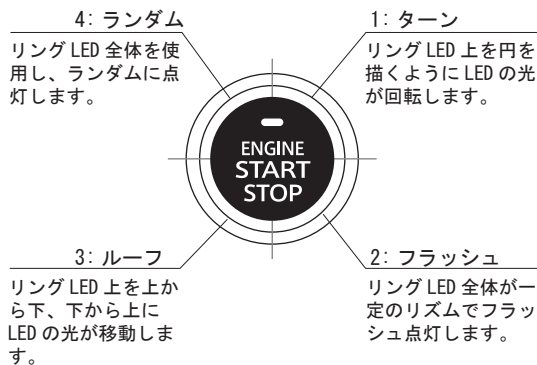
4: ランダム

リング LED 全体を使用し、ランダムに点灯します。

1: ターン

リング LED 上を円を描くように LED の光が回転します。

ENGINE
START
STOP

3: ループ

リング LED 上を上から下、下から上に LED の光が移動します。

2: フラッシュ

リング LED 全体が一定のリズムでフラッシュ点灯します。